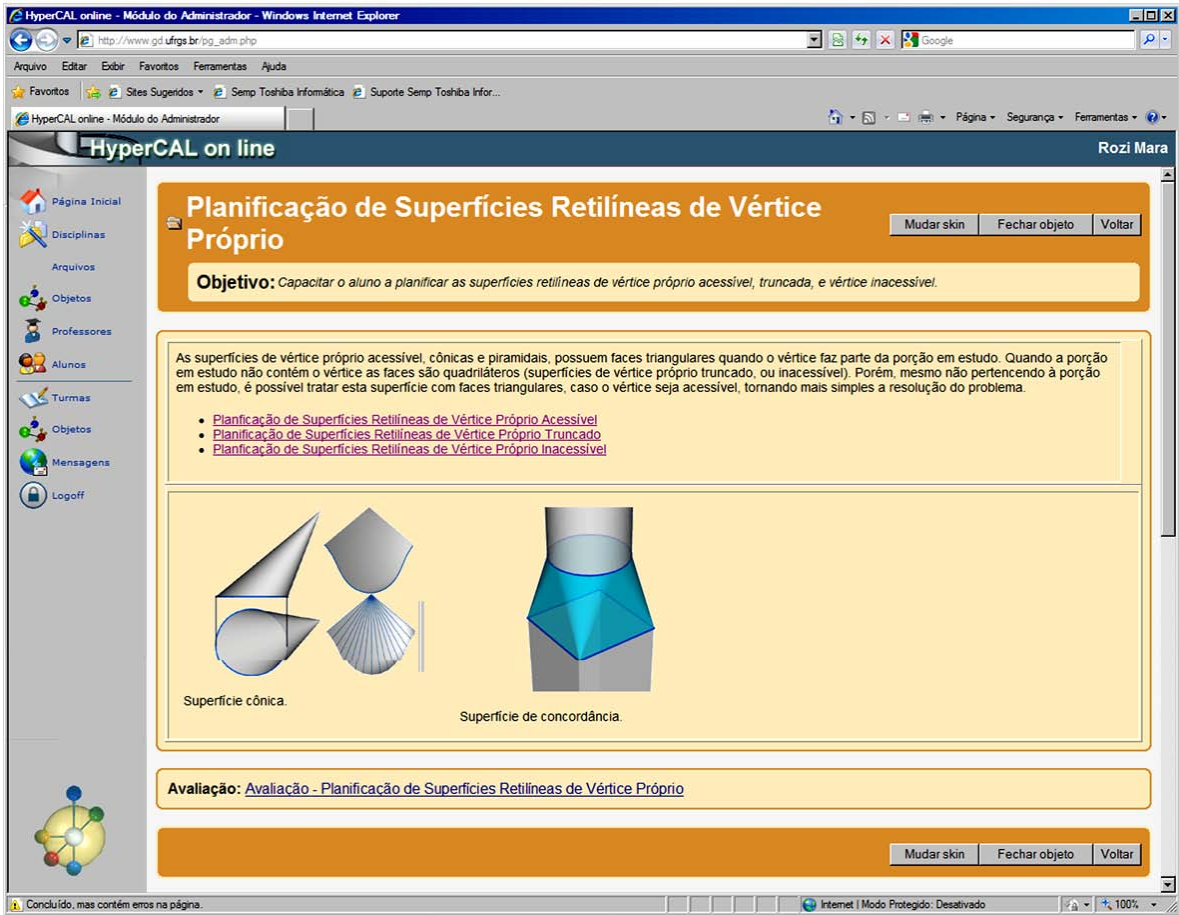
HyperCAL online - Módulo do Administrador - Windows Internet Explorer

http://www.gd.ufrgs.br/pg_adm.php

Google

Arquivo Editar Exibir Favoritos Ferramentas Ajuda

Favoritos Sites Sugeridos Semp Toshiba Informática Suporte Semp Toshiba Infor...

HyperCAL online - Módulo do Administrador

Página Segurança Ferramentas

HyperCAL on line

Rozi Mara

Página Inicial
Disciplinas
Arquivos
Objetos
Professores
Alunos
Turmas
Objetos
Mensagens
Logoff

Planificação de Superfícies Retilíneas de Vértice Próprio

Mudar skin Fechar objeto Voltar

Objetivo: Capacitar o aluno a planificar as superfícies retilíneas de vértice próprio acessível, truncada, e vértice inacessível.

As superfícies de vértice próprio acessível, cônicas e piramidais, possuem faces triangulares quando o vértice faz parte da porção em estudo. Quando a porção em estudo não contém o vértice as faces são quadriláteros (superfícies de vértice próprio truncado, ou inacessível). Porém, mesmo não pertencendo à porção em estudo, é possível tratar esta superfície com faces triangulares, caso o vértice seja acessível, tornando mais simples a resolução do problema.

- Planificação de Superfícies Retilíneas de Vértice Próprio Acessível
- Planificação de Superfícies Retilíneas de Vértice Próprio Truncado
- Planificação de Superfícies Retilíneas de Vértice Próprio Inacessível

Superfície cônica.

Superfície de concordância.

Avaliação: Avaliação - Planificação de Superfícies Retilíneas de Vértice Próprio

Mudar skin Fechar objeto Voltar

Concluído, mas contém erros na página.

Internet | Modo Protegido: Desativado

100%